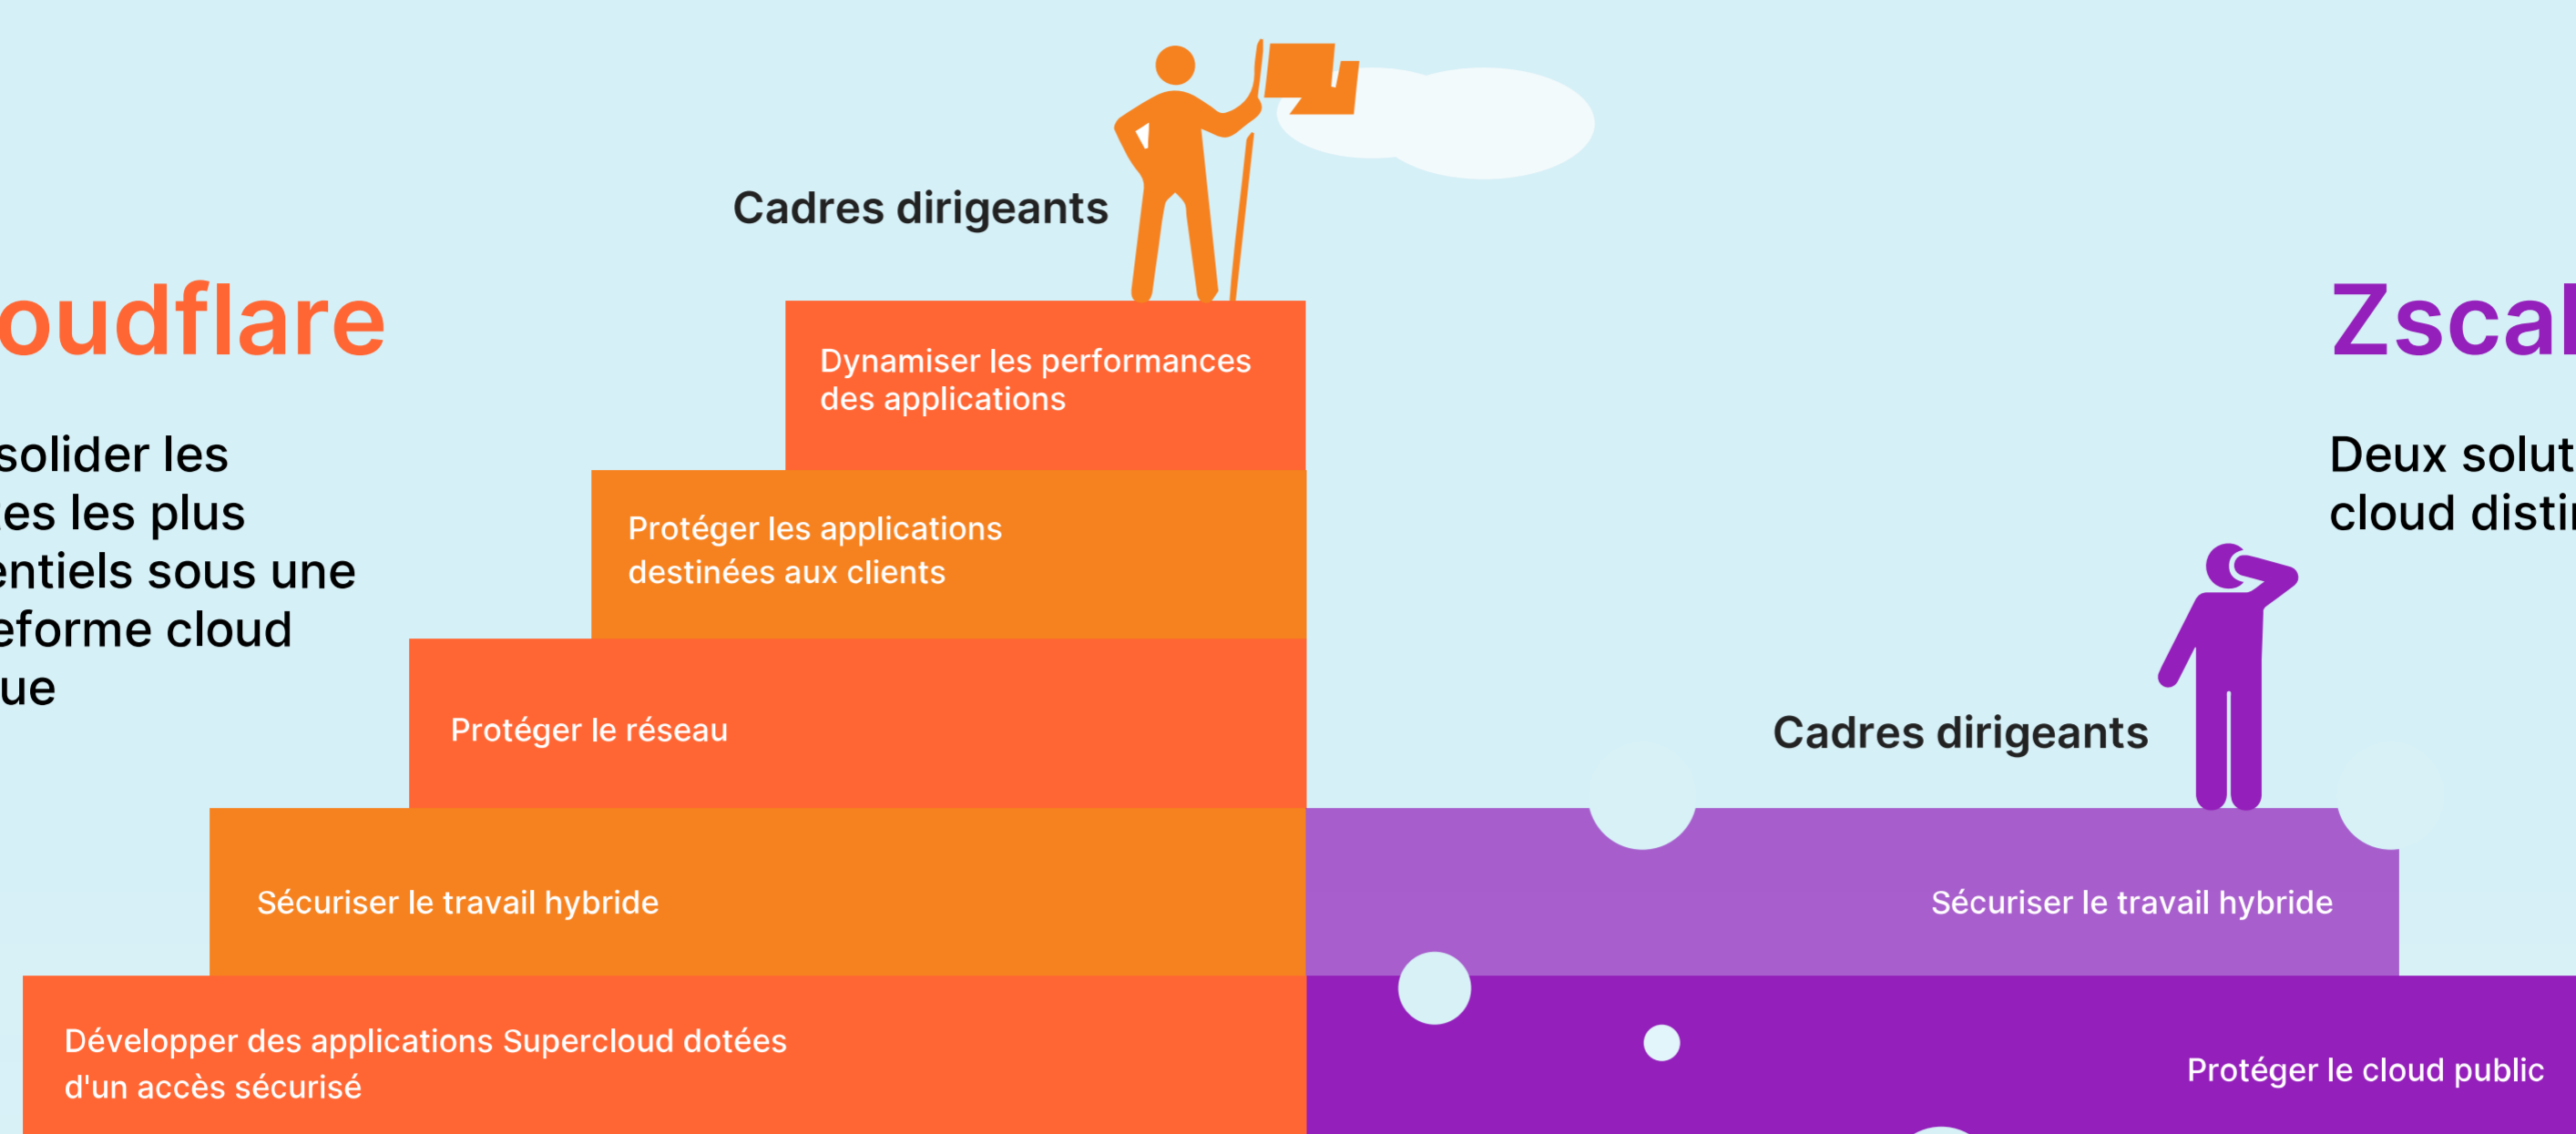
oudflare

solider les es les plus entiels sous une eforme cloud ue

Cadres dirigeants

Dynamiser les performances des applications

Protéger les applications destinées aux clients

Protéger le réseau

Sécuriser le travail hybride

Développer des applications Supercloud dotées d'un accès sécurisé

Zscal

Deux solut cloud disti

Cadres dirigeants

Sécuriser le travail hybride

Protéger le cloud public